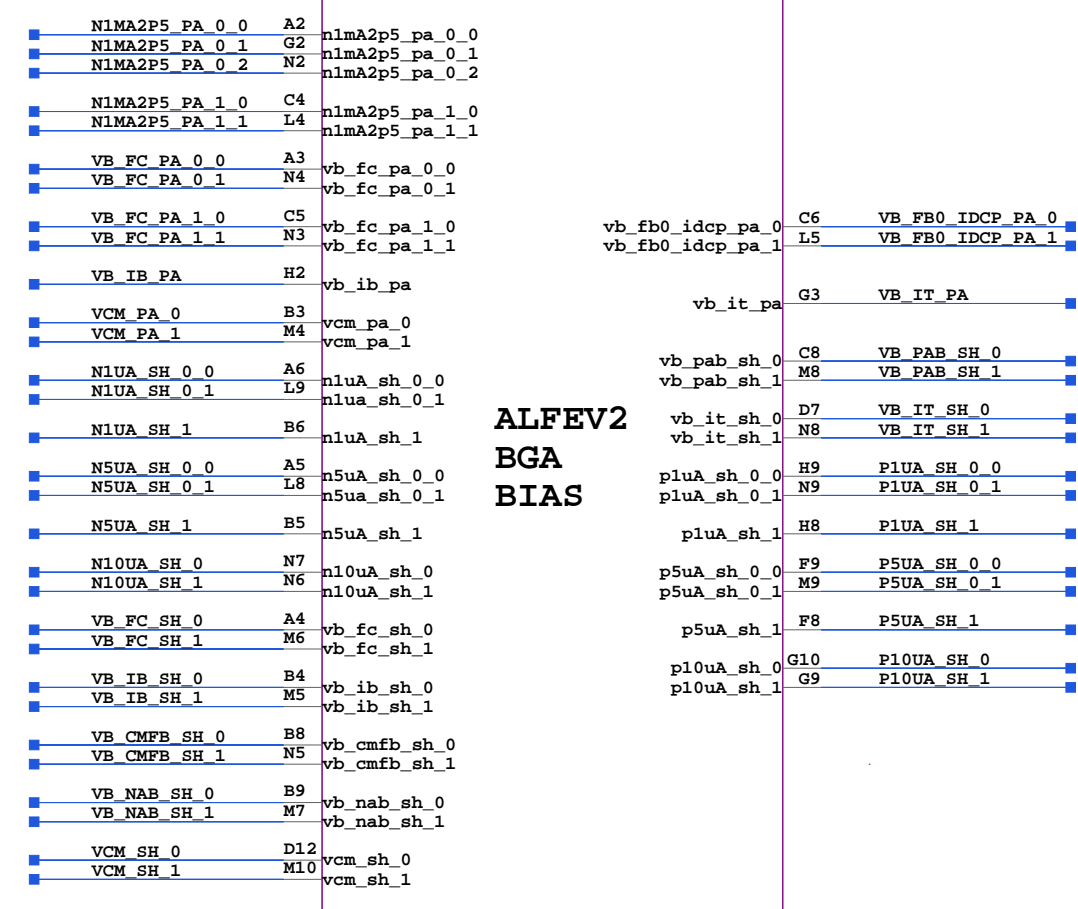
N1MA2P5_PA_0_0 A2 n1mA2p5_pa_0_0
N1MA2P5_PA_0_1 G2 n1mA2p5_pa_0_1
N1MA2P5_PA_0_2 N2 n1mA2p5_pa_0_2

N1MA2P5_PA_1_0 C4 n1mA2p5_pa_1_0
N1MA2P5_PA_1_1 L4 n1mA2p5_pa_1_1

VB_FC_PA_0_0 A3 vb_fc_pa_0_0
VB_FC_PA_0_1 N4 vb_fc_pa_0_1

VB_FC_PA_1_0 C5 vb_fc_pa_1_0
VB_FC_PA_1_1 N3 vb_fc_pa_1_1

VB_IB_PA H2 vb_ib_pa

VCM_PA_0 B3 vcm_pa_0
VCM_PA_1 M4 vcm_pa_1

N1UA_SH_0_0 A6 n1uA_sh_0_0
N1UA_SH_0_1 L9 n1ua_sh_0_1

N1UA_SH_1 B6 n1uA_sh_1

N5UA_SH_0_0 A5 n5uA_sh_0_0
N5UA_SH_0_1 L8 n5ua_sh_0_1

N5UA_SH_1 B5 n5uA_sh_1

N10UA_SH_0 N7 n10uA_sh_0
N10UA_SH_1 N6 n10uA_sh_1

VB_FC_SH_0 A4 vb_fc_sh_0
VB_FC_SH_1 M6 vb_fc_sh_1

VB_IB_SH_0 B4 vb_ib_sh_0
VB_IB_SH_1 M5 vb_ib_sh_1

VB_CMFB_SH_0 B8 vb_cmfb_sh_0
VB_CMFB_SH_1 N5 vb_cmfb_sh_1

VB_NAB_SH_0 B9 vb_nab_sh_0
VB_NAB_SH_1 M7 vb_nab_sh_1

VCM_SH_0 D12 vcm_sh_0
VCM_SH_1 M10 vcm_sh_1

ALFEV2
BGA
BIAS

vb_fb0_idcp_pa_0 C6 VB_FB0_IDCP_PA_0
vb_fb0_idcp_pa_1 L5 VB_FB0_IDCP_PA_1

vb_it_pa G3 VB_IT_PA

vb_pab_sh_0 C8 VB_PAB_SH_0
vb_pab_sh_1 M8 VB_PAB_SH_1

vb_it_sh_0 D7 VB_IT_SH_0
vb_it_sh_1 N8 VB_IT_SH_1

p1uA_sh_0_0 H9 P1UA_SH_0_0
p1uA_sh_0_1 N9 P1UA_SH_0_1

p1uA_sh_1 H8 P1UA_SH_1

p5uA_sh_0_0 F9 P5UA_SH_0_0
p5uA_sh_0_1 M9 P5UA_SH_0_1

p5uA_sh_1 F8 P5UA_SH_1

p10uA_sh_0 G10 P10UA_SH_0
p10uA_sh_1 G9 P10UA_SH_1